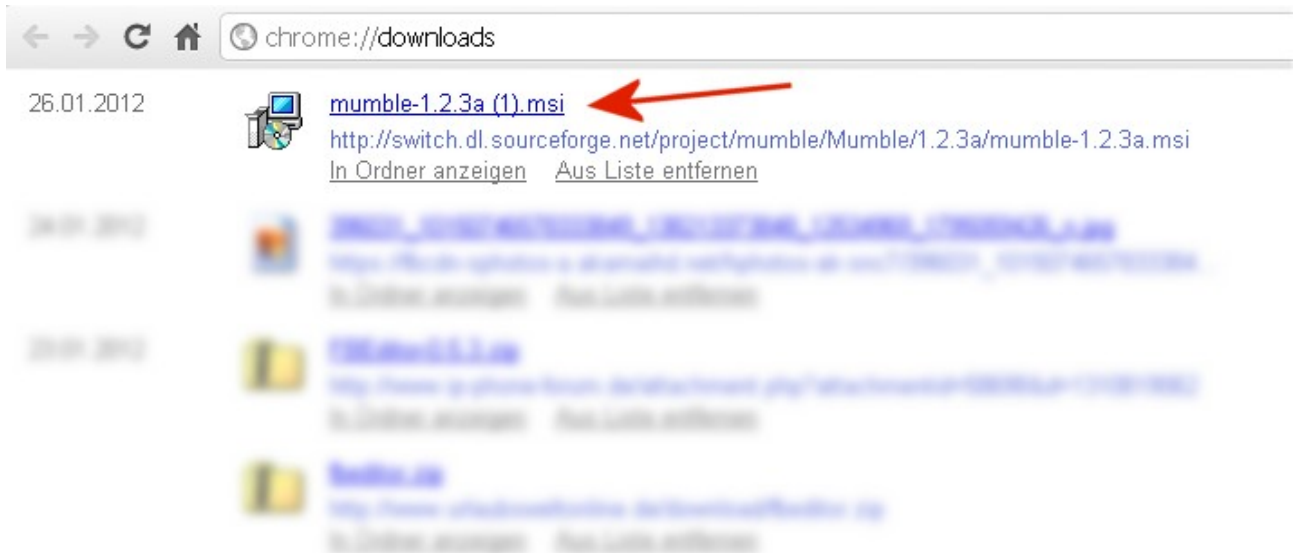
chrome://downloads

26.01.2012

mumble-1.2.3a (1).msi

http://switch.dl.sourceforge.net/project/mumble/Mumble/1.2.3a/mumble-1.2.3a.msi

In Ordner anzeigen Aus Liste entfernen

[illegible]

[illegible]

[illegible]

In Ordner anzeigen Aus Liste entfernen

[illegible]

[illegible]

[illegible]

In Ordner anzeigen Aus Liste entfernen

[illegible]

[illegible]

In Ordner anzeigen Aus Liste entfernen